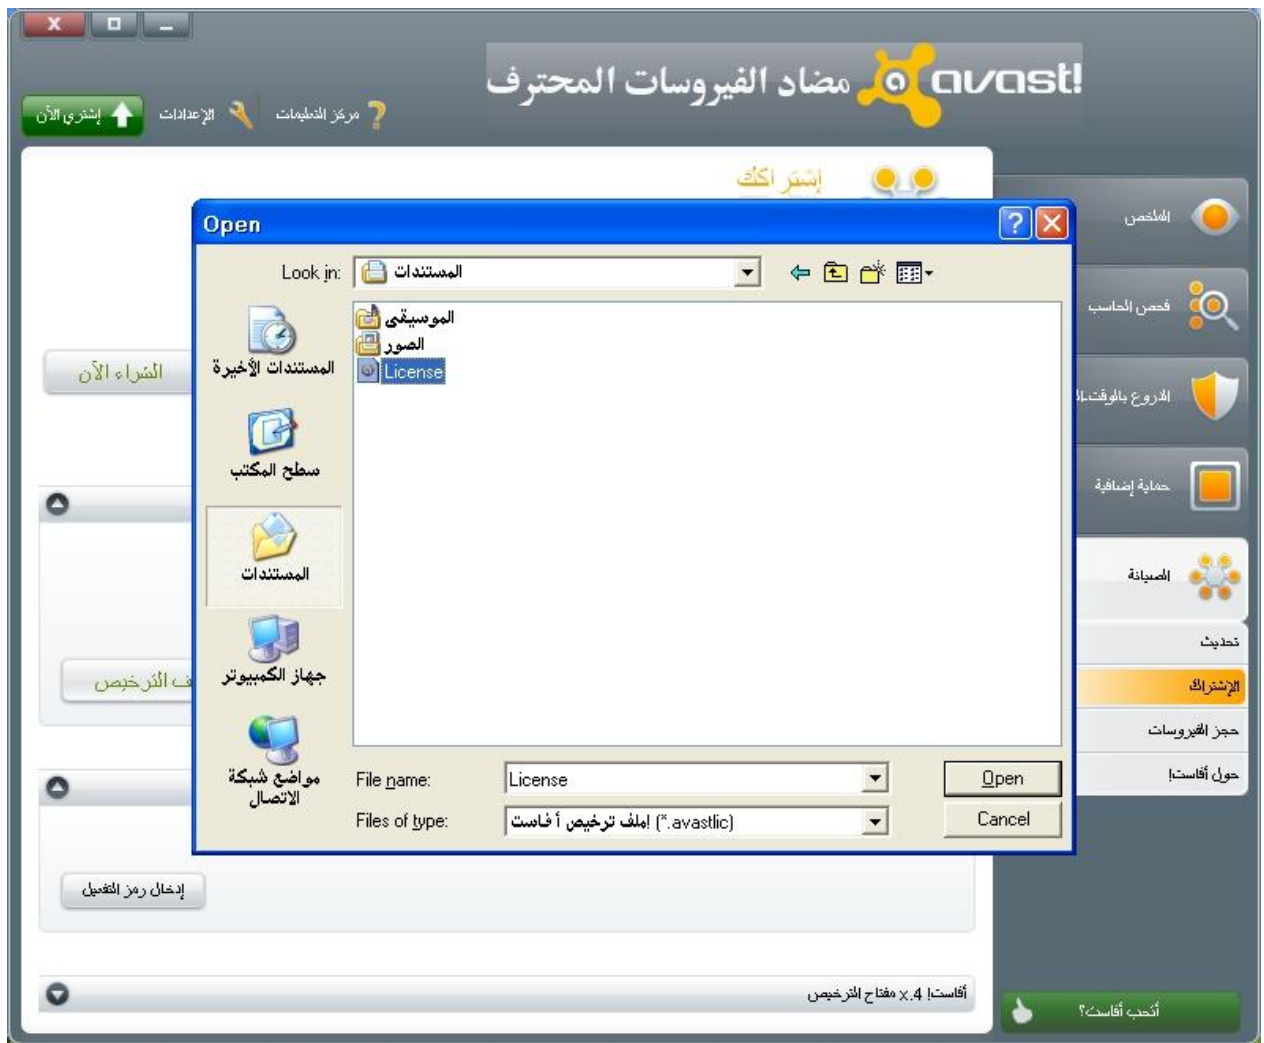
avast! مضاد الفيروسات المحترف

إشتري الآن
الإعدادات
مركز التعليمات

إشتراكك

الملخص
فحص الحاسب
الدروع بالوقت الـ
حماية إضافية
الصيانة
تحديث
الإشتراك
حجز الفيروسات
حول أفاست!

الشراء الآن
ف الترخيص
إدخال رمز التفعيل
أفاست! 4.x مفتاح الترخيص
أتحب أفاست؟

Open
Look in: المستندات
الموسيقى
الصور
License
المستندات الأخيرة
سطح المكتب
المستندات
جهاز الكمبيوتر
مواضع شبكة الاتصال
File name: License
Files of type: ملف ترخيص أفاست! (*.avastlic)
Open
Cancel